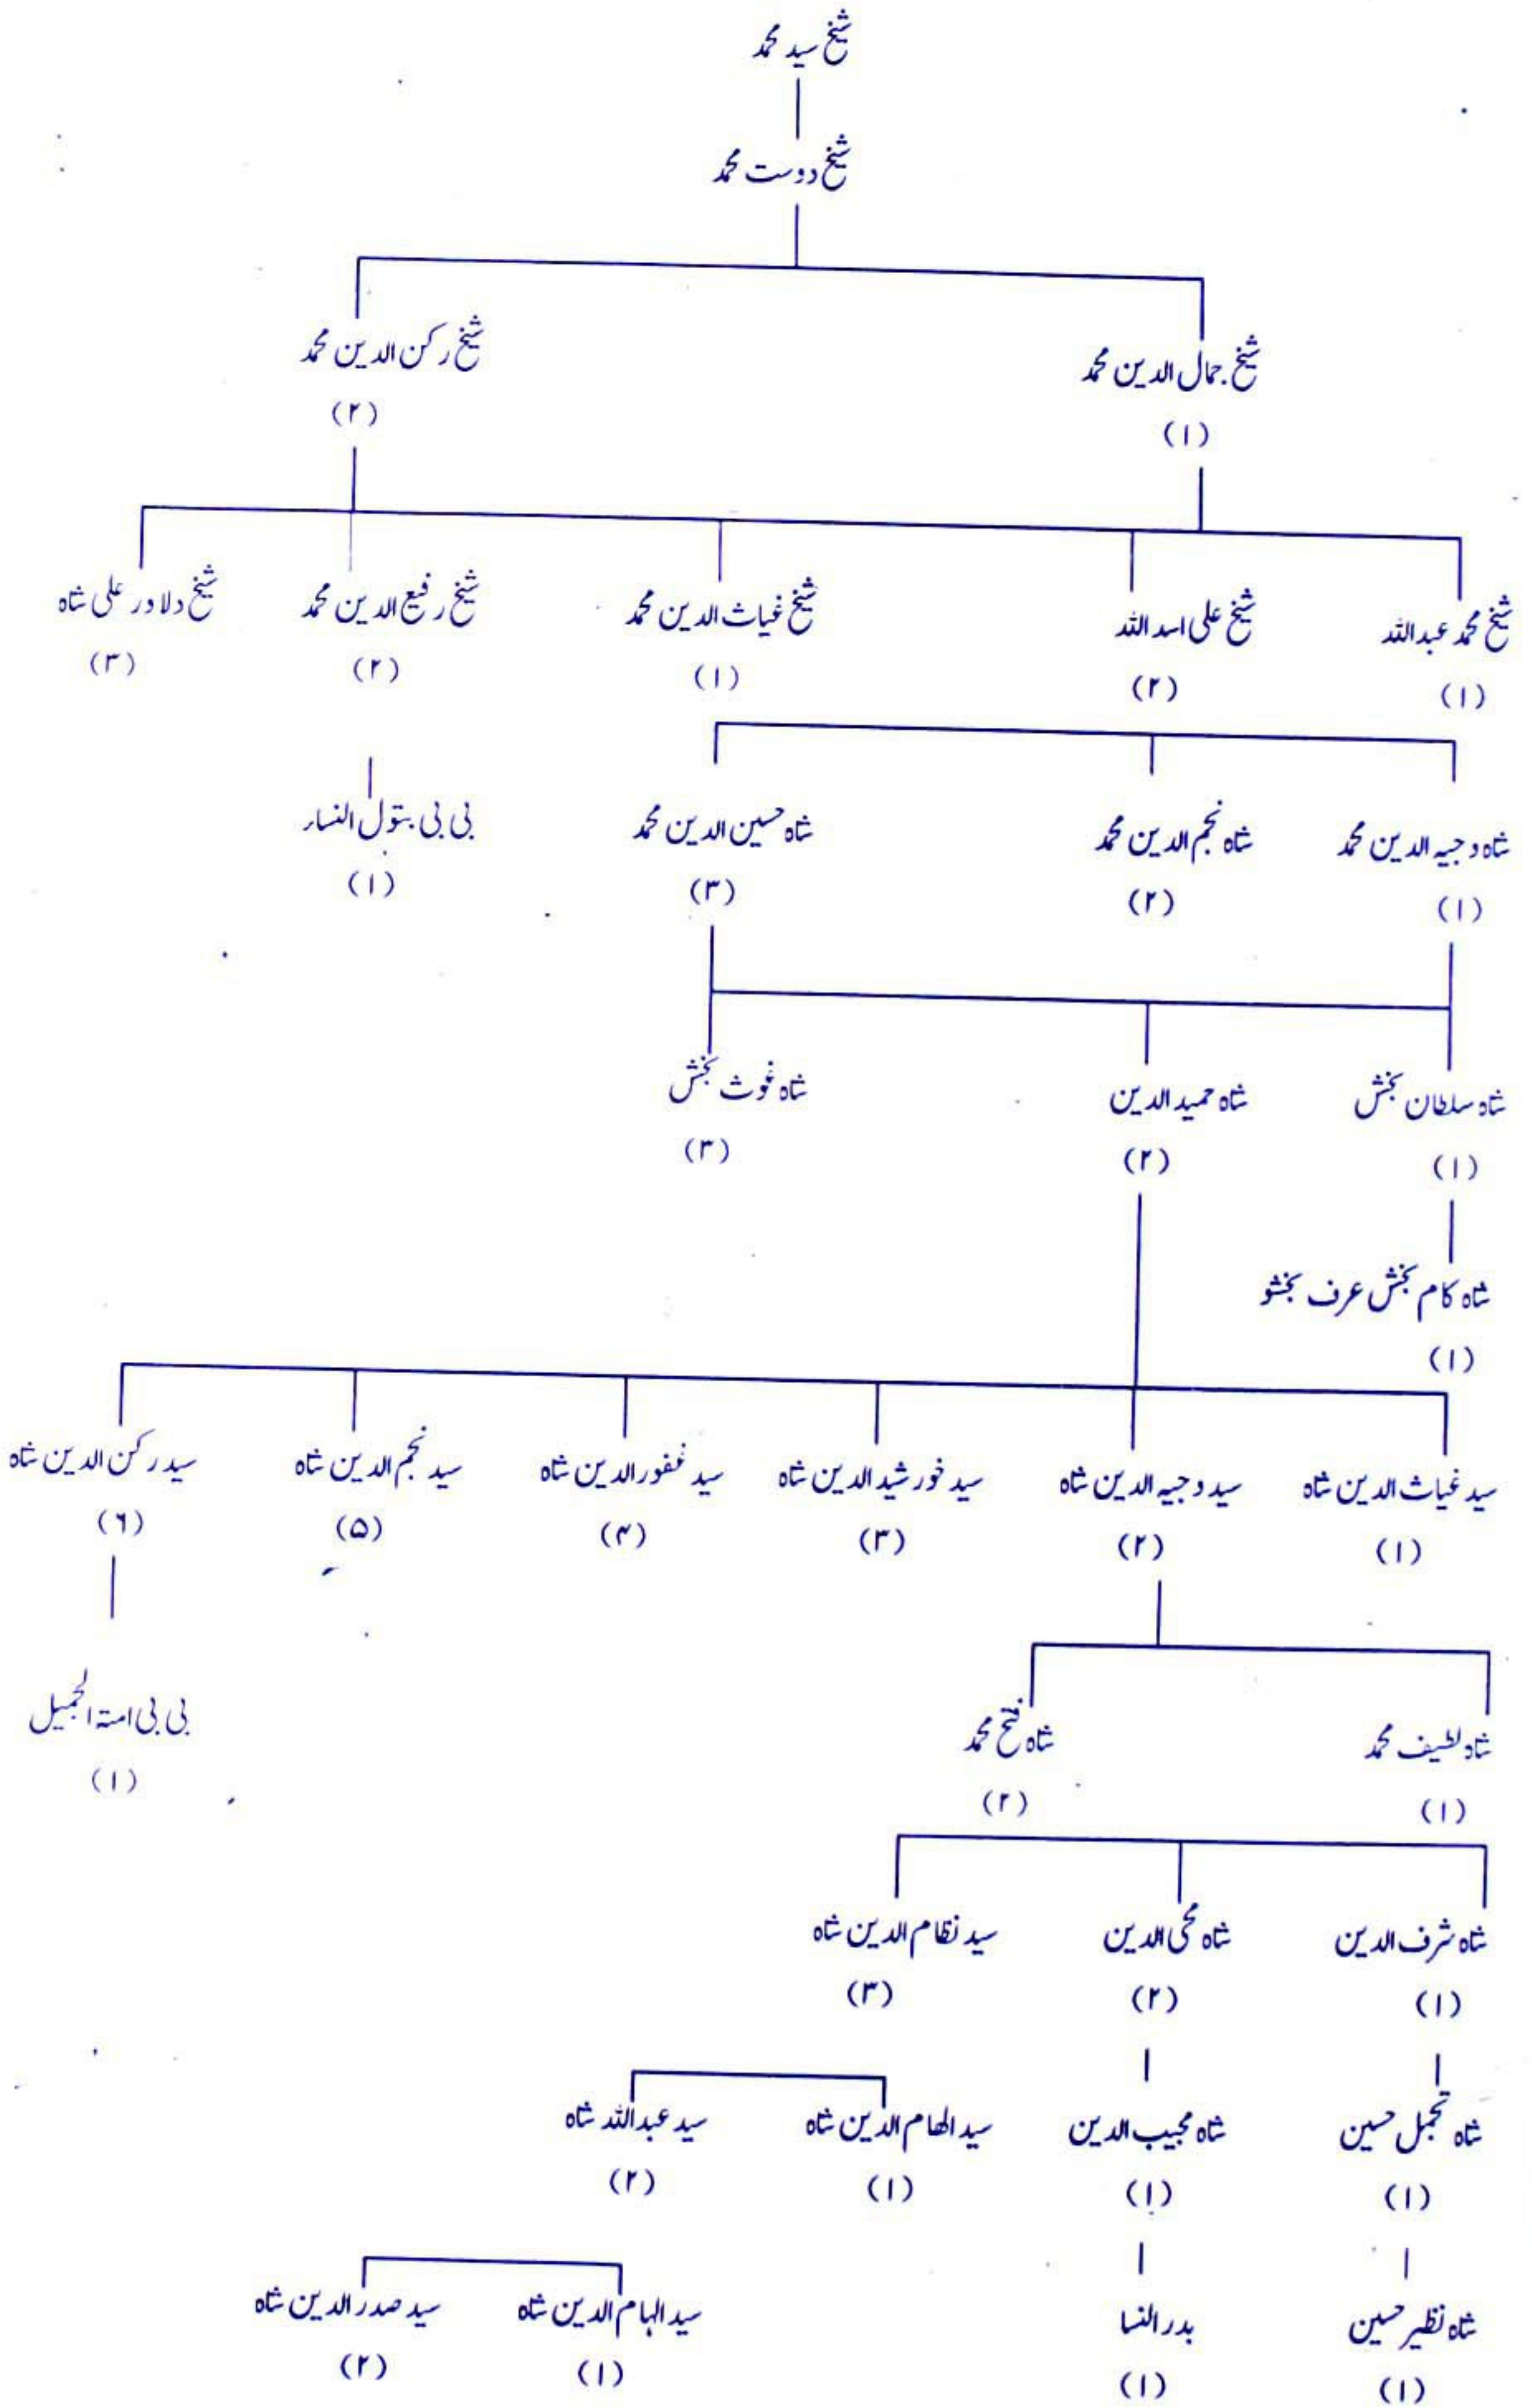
شیخ سید محمد

شیخ دوست محمد

شیخ جمال الدین محمد
(۱)

شیخ رکن الدین محمد
(۲)

شیخ محمد عبداللہ
(۱)

شیخ علی اسداللہ
(۲)

شیخ غیاث الدین محمد
(۱)

شیخ رفیع الدین محمد
(۲)

شیخ دلاور علی شاہ
(۳)

بی بی بتول النسار
(۱)

شاہ وجیہ الدین محمد
(۱)

شاہ نجم الدین محمد
(۲)

شاہ حسین الدین محمد
(۳)

شاہ سلطان بخش
(۱)

شاہ حمید الدین
(۲)

شاہ غوث بخش
(۳)

شاہ کام بخش عرف بخشو
(۱)

سید غیاث الدین شاہ
(۱)

سید وجیہ الدین شاہ
(۲)

سید خورشید الدین شاہ
(۳)

سید غفور الدین شاہ
(۴)

سید نجم الدین شاہ
(۵)

سید رکن الدین شاہ
(٦)

بی بی امتہ الجمیل
(۱)

شاہ لطیف محمد
(۱)

شاہ فتح محمد
(۲)

شاہ شرف الدین
(۱)

شاہ محی الدین
(۲)

سید نظام الدین شاہ
(۳)

شاہ تجمل حسین
(۱)

شاہ مجیب الدین
(۱)

سید الهام الدین شاہ
(۱)

سید عبداللہ شاہ
(۲)

شاہ نظیر حسین
(۱)

بدر النسا
(۱)

سید الہام الدین شاہ
(۱)

سید صدر الدین شاہ
(۲)